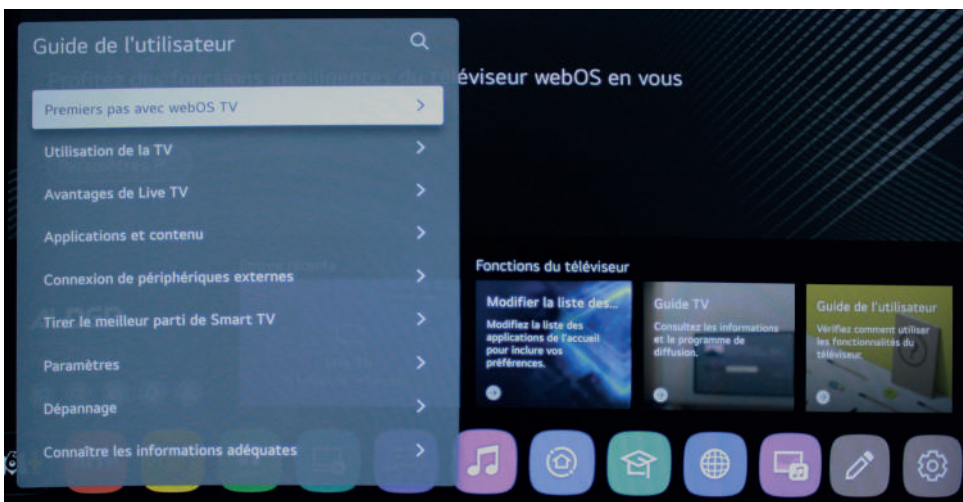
Guide de l'utilisateur

Profitez des fonctions intelligentes du téléviseur webOS en vous

Premiers pas avec webOS TV

Utilisation de la TV

Avantages de Live TV

Applications et contenu

Connexion de périphériques externes

Tirer le meilleur parti de Smart TV

Paramètres

Dépannage

Connaître les informations adéquates

Fonctions du téléviseur

Modifier la liste des...

Modifiez la liste des applications de l'accueil pour inclure vos préférences.

Guide TV

Consultez les informations et le programme de diffusion.

Guide de l'utilisateur

Vérifiez comment utiliser les fonctionnalités du téléviseur.